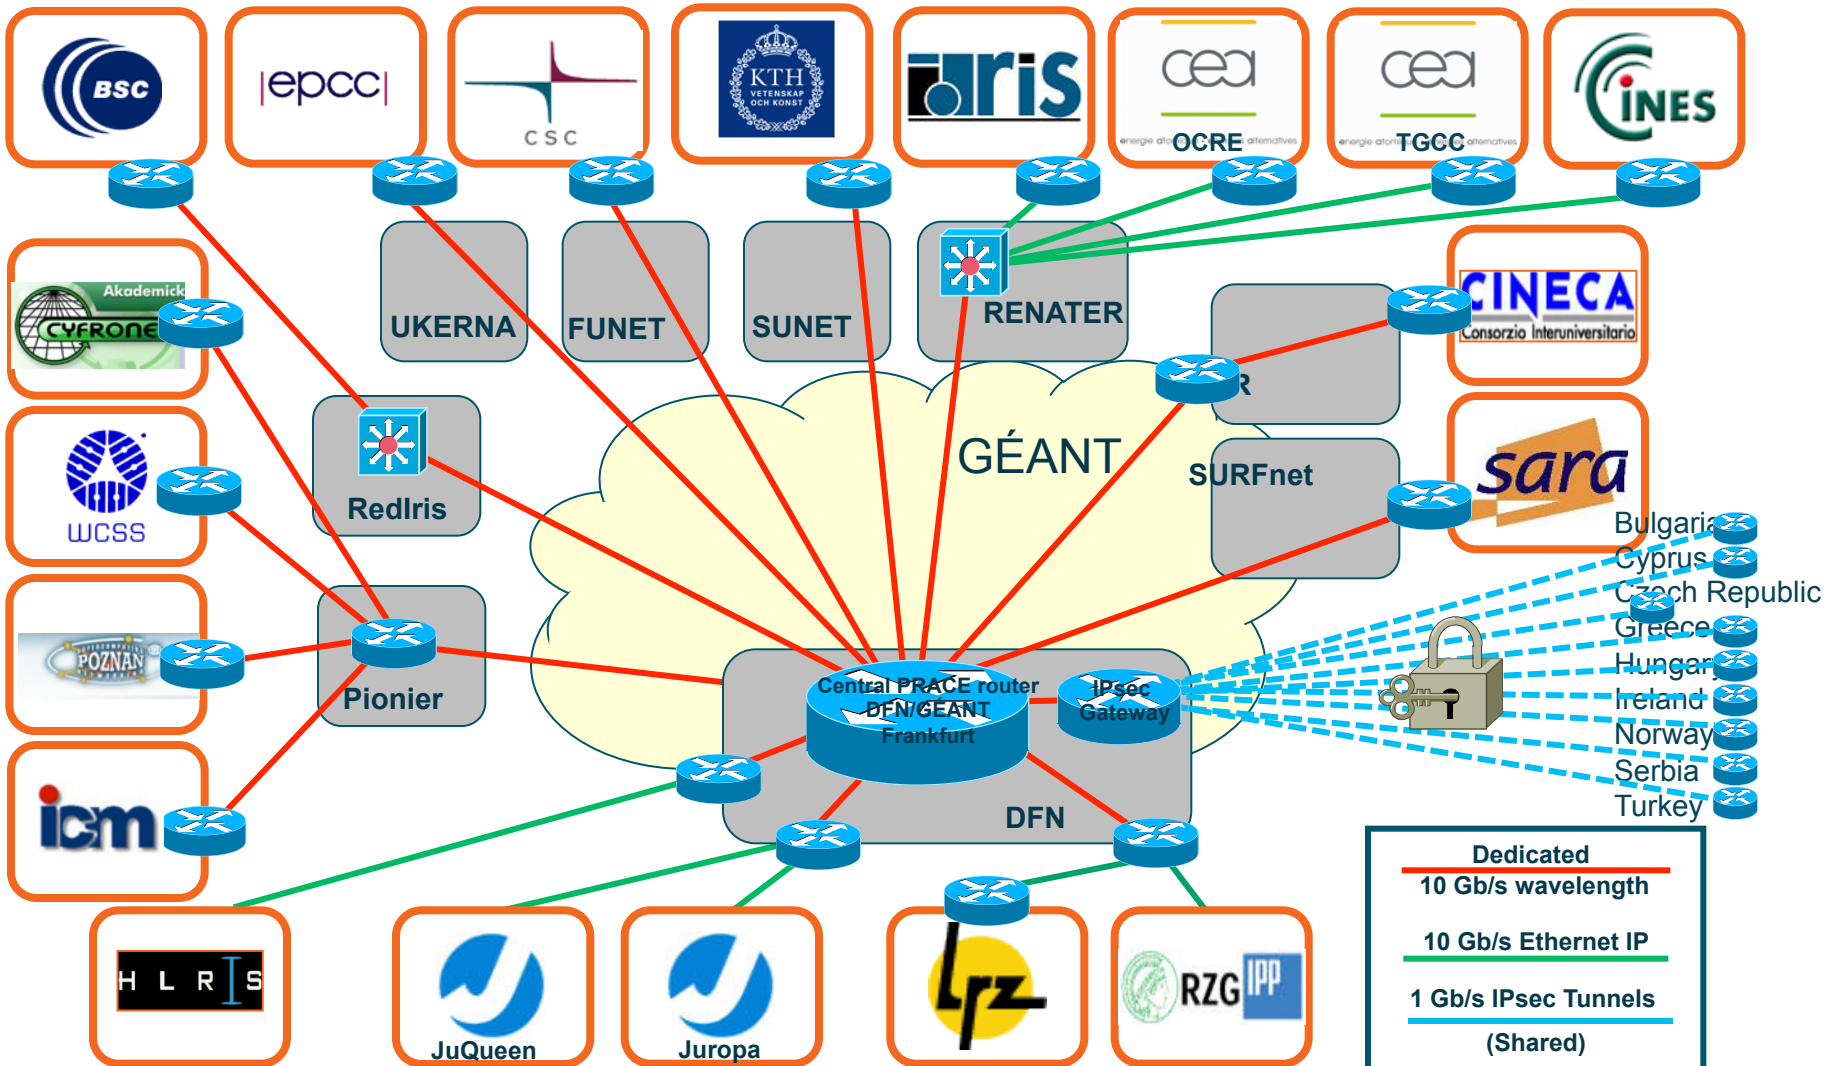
BSC

epcc

CSC

KTH VETENSKAP OCH KONST

iris

cea OCRE

cea TGCC

CINES

Akademicki CYFRONET

UKERNA

FUNET

SUNET

RENATER

CINECA Consorzio Interuniversitario

WCSS

RedIris

GÉANT

R

SURFnet

sara

POZNAN

Pionier

Bulgaria
Cyprus
Czech Republic
Greece
Hungary
Ireland
Norway
Serbia
Turkey

Central PRACE router DFN/GEANT Frankfurt

IPsec Gateway

icm

DFN

Dedicated
10 Gb/s wavelength
10 Gb/s Ethernet IP
1 Gb/s IPsec Tunnels
(Shared)

H L R S

JuQueen

Juropa

lrz

RZG IPP